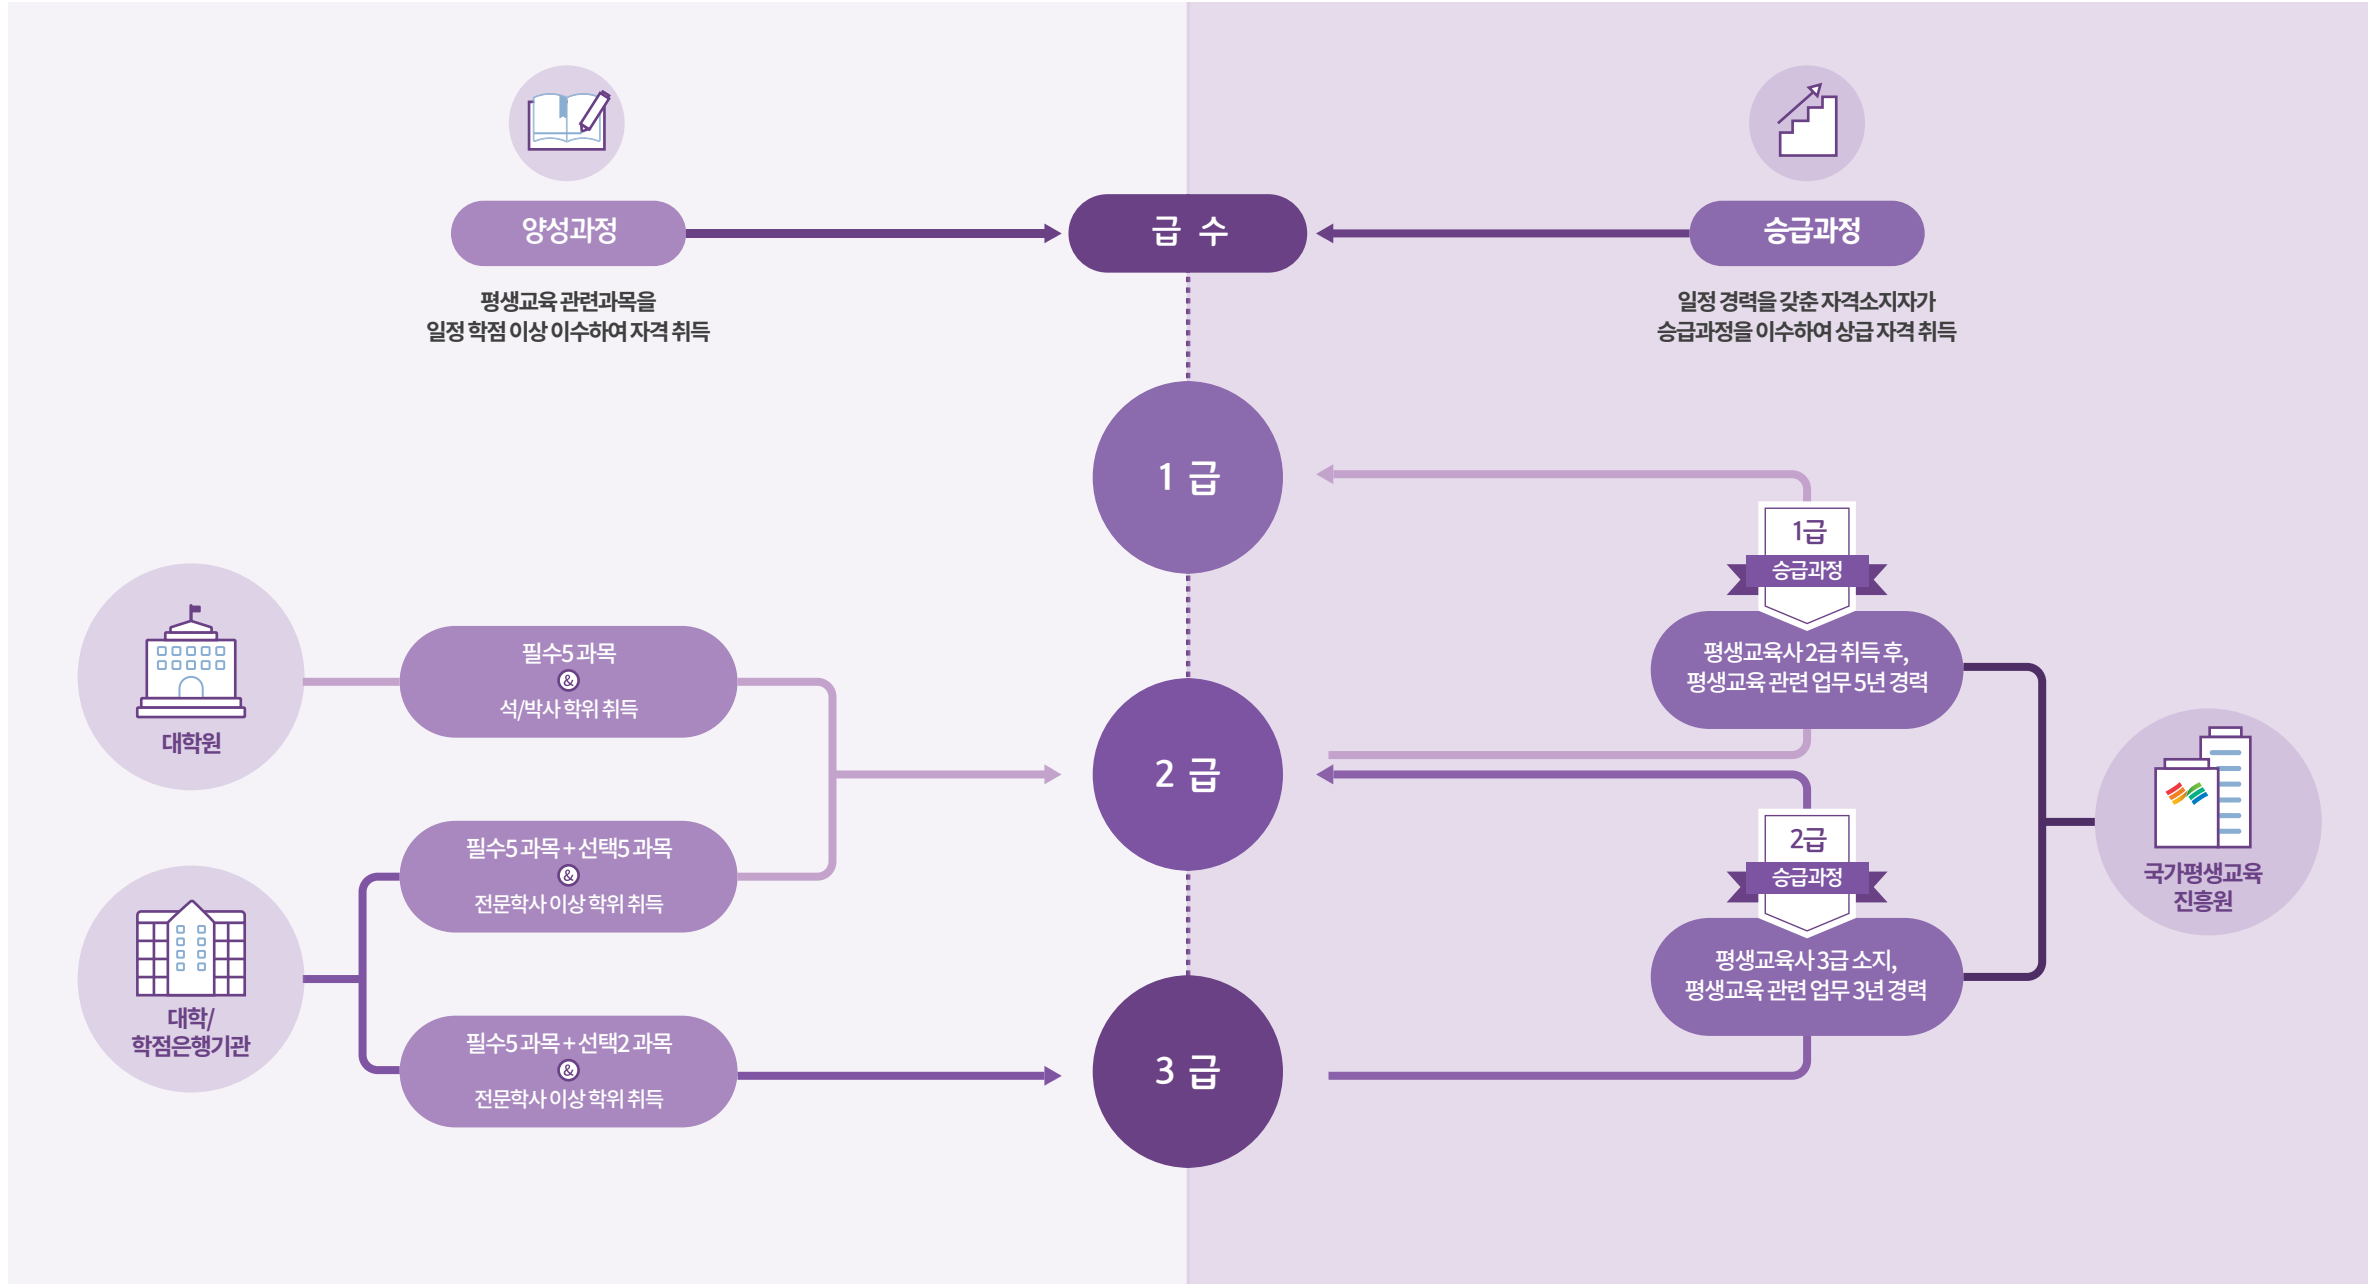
양성과정

평생교육 관련과목을
일정 학점 이상 이수하여 자격 취득

급 수

승급과정

일정 경력을 갖춘 자격소지자가
승급과정을 이수하여 상급 자격 취득

1 급

1급
승급과정

평생교육사 2급 취득 후,
평생교육 관련 업무 5년 경력

대학원

필수5과목
&
석/박사 학위 취득

2 급

2급
승급과정

국가평생교육
진흥원

필수5과목 + 선택5과목
&
전문학사 이상 학위 취득

평생교육사 3급 소지,
평생교육 관련 업무 3년 경력

대학/
학점은행기관

필수5과목 + 선택2과목
&
전문학사 이상 학위 취득

3 급